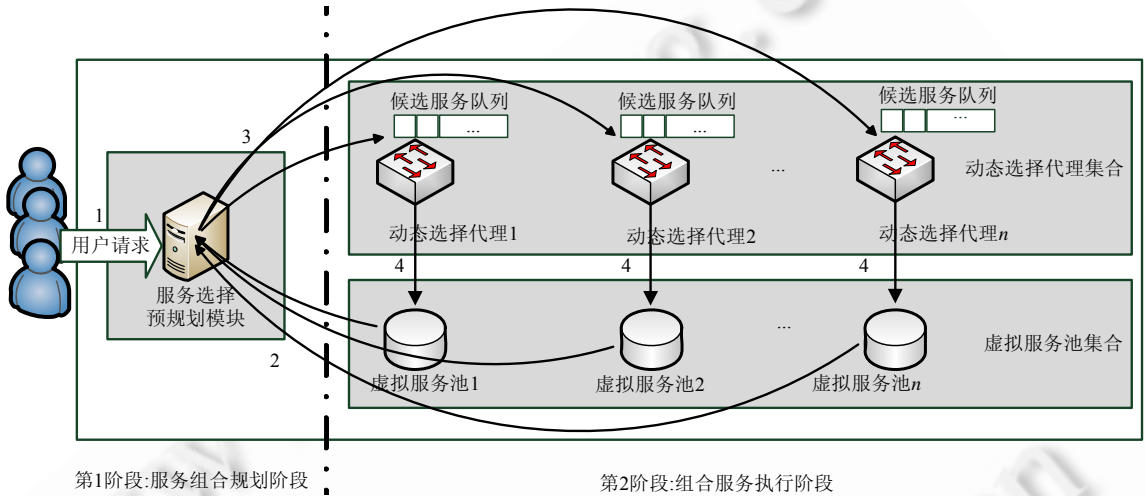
候选服务队列

...

候选服务队列

...

候选服务队列

...

3

动态选择代理集合

...

1

用户请求

动态选择代理1

动态选择代理2

动态选择代理$n$

4

4

4

服务选择预规划模块

...

虚拟服务池集合

2

虚拟服务池1

虚拟服务池2

虚拟服务池$n$

第1阶段:服务组合规划阶段

第2阶段:组合服务执行阶段